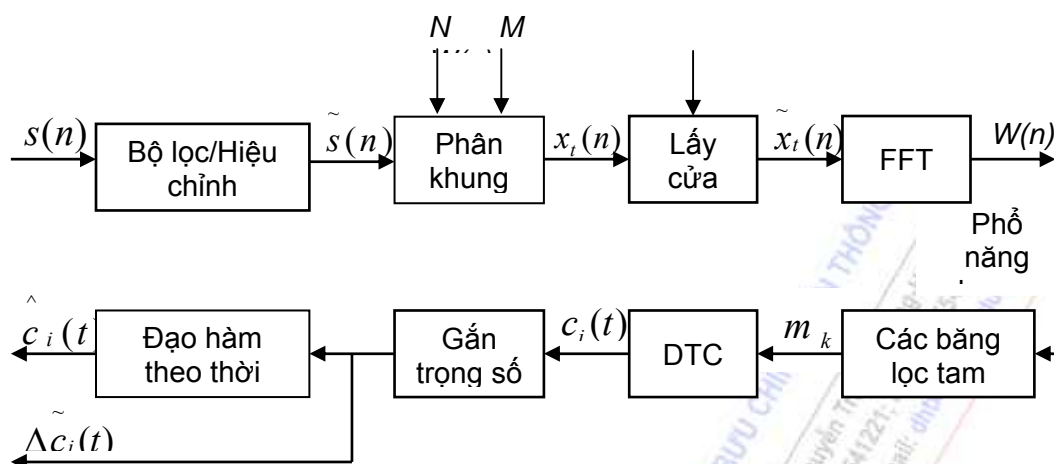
$N$ $M$

$s(n)$ Bộ lọc/Hiệu chỉnh $\tilde{s}(n)$ Phân khung $x_t(n)$ Lấy cửa $\tilde{x}_t(n)$ FFT W(n)

Phổ năng

$\hat{c}_i(t$ Đạo hàm theo thời Gắn trọng số $c_i(t)$ DTC $m_k$ Các băng lọc tam

$\Delta\tilde{c}_i(t)$